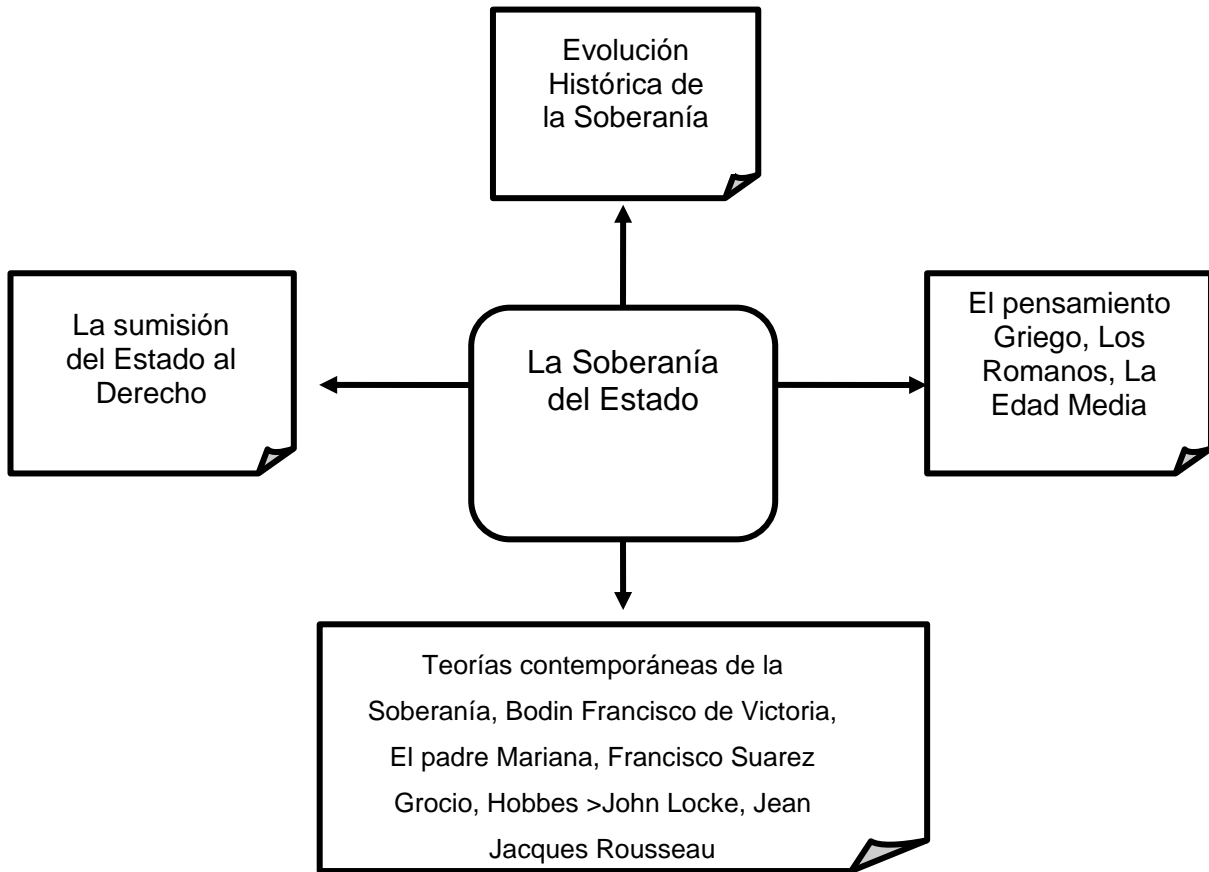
Evolución Histórica de la Soberanía

La sumisión del Estado al Derecho

La Soberanía del Estado

El pensamiento Griego, Los Romanos, La Edad Media

Teorías contemporáneas de la Soberanía, Bodin Francisco de Victoria, El padre Mariana, Francisco Suarez Grocio, Hobbes >John Locke, Jean Jacques Rousseau